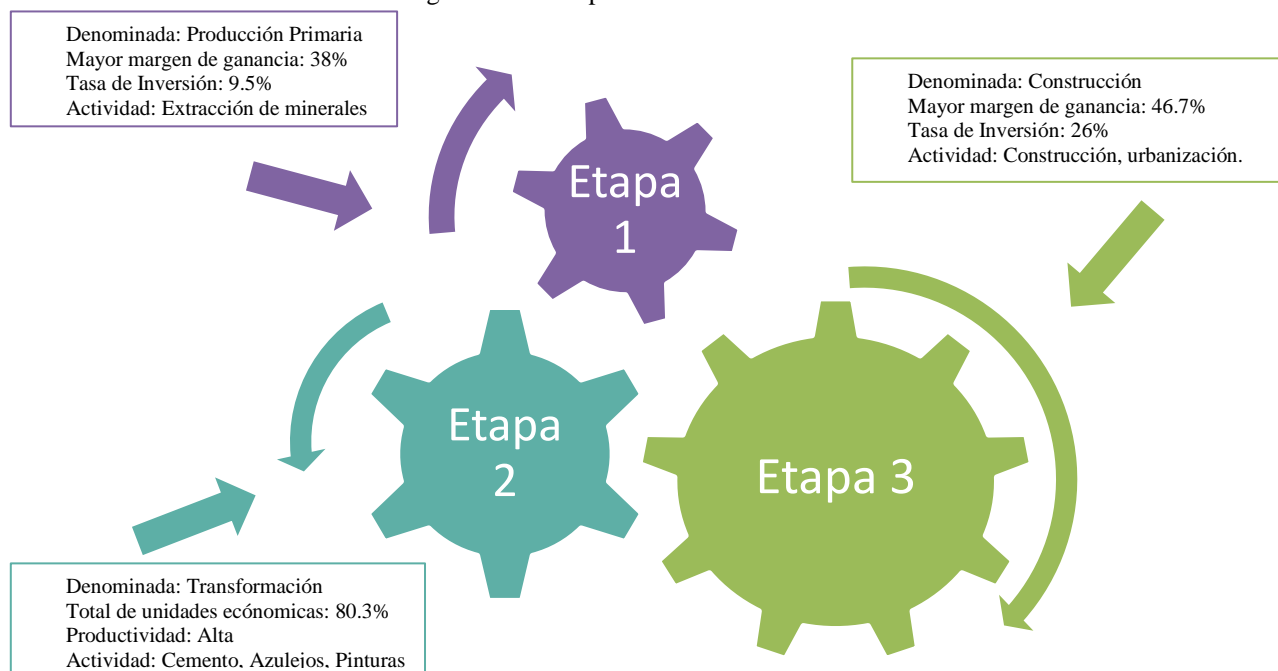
Denominada: Producción Primaria
Mayor margen de ganancia: 38%
Tasa de Inversión: 9.5%
Actividad: Extracción de minerales

Denominada: Construcción
Mayor margen de ganancia: 46.7%
Tasa de Inversión: 26%
Actividad: Construcción, urbanización.

Etapa 1

Etapa 2

Etapa 3

Denominada: Transformación
Total de unidades ecónomicas: 80.3%
Productividad: Alta
Actividad: Cemento, Azulejos, Pinturas